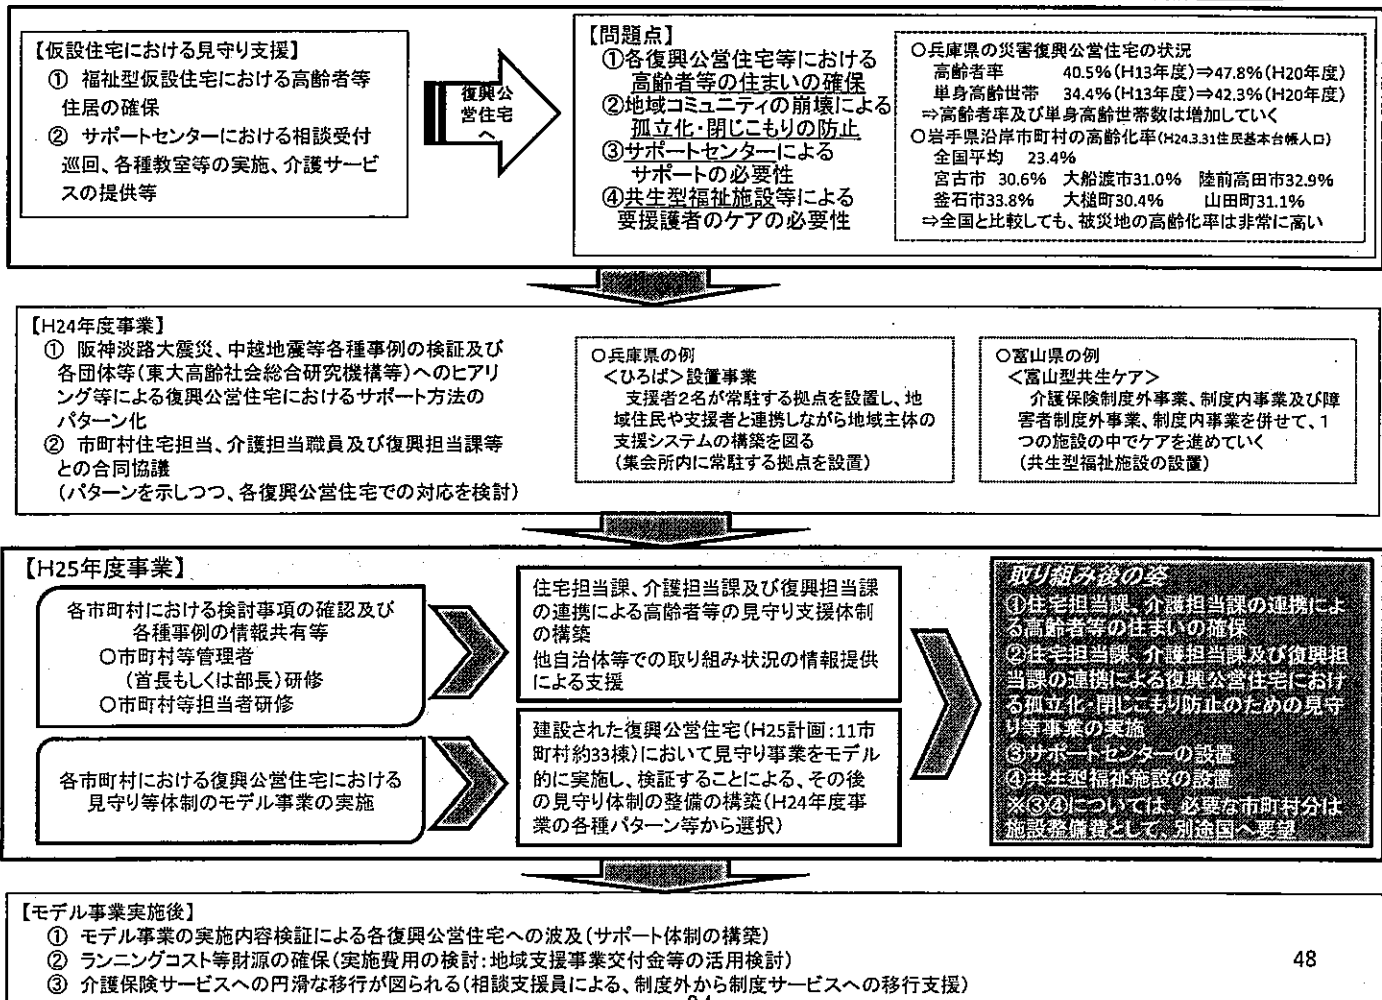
【仮設住宅における見守り支援】
① 福祉型仮設住宅における高齢者等住居の確保
② サポートセンターにおける相談受付巡回、各種教室等の実施、介護サービスの提供等

復興公営住宅へ

【問題点】
①各復興公営住宅等における高齢者等の住まいの確保
②地域コミュニティの崩壊による孤立化・閉じこもりの防止
③サポートセンターによるサポートの必要性
④共生型福祉施設等による要援護者のケアの必要性

○兵庫県の災害復興公営住宅の状況
高齢者率 40.5%(H13年度)⇒47.8%(H20年度)
単身高齢世帯 34.4%(H13年度)⇒42.3%(H20年度)
⇒高齢者率及び単身高齢世帯数は増加していく
○岩手県沿岸市町村の高齢化率(H24.3.31住民基本台帳人口)
全国平均 23.4%
宮古市 30.6% 大船渡市31.0% 陸前高田市32.9%
釜石市33.8% 大槌町30.4% 山田町31.1%
⇒全国と比較しても、被災地の高齢化率は非常に高い

【H24年度事業】
① 阪神淡路大震災、中越地震等各種事例の検証及び各団体等(東大高齢社会総合研究機構等)へのヒアリング等による復興公営住宅におけるサポート方法のパターン化
② 市町村住宅担当、介護担当職員及び復興担当課等との合同協議
(パターンを示しつつ、各復興公営住宅での対応を検討)

○兵庫県の例
<ひろば>設置事業
支援者2名が常駐する拠点を設置し、地域住民や支援者と連携しながら地域主体の支援システムの構築を図る
(集会所内に常駐する拠点を設置)

○富山県の例
<富山型共生ケア>
介護保険制度外事業、制度内事業及び障害者制度外事業、制度内事業を併せて、1つの施設の中でケアを進めていく
(共生型福祉施設の設置)

【H25年度事業】
各市町村における検討事項の確認及び各種事例の情報共有等
○市町村等管理者
(首長もしくは部長)研修
○市町村等担当者研修

各市町村における復興公営住宅における見守り等体制のモデル事業の実施

住宅担当課、介護担当課及び復興担当課の連携による高齢者等の見守り支援体制の構築
他自治体等での取り組み状況の情報提供による支援

建設された復興公営住宅(H25計画:11市町村約33棟)において見守り事業をモデル的に実施し、検証することによる、その後の見守り体制の整備の構築(H24年度事業の各種パターン等から選択)

取り組み後の姿
①住宅担当課、介護担当課の連携による高齢者等の住まいの確保
②住宅担当課、介護担当課及び復興担当課の連携による復興公営住宅における孤立化・閉じこもり防止のための見守り等事業の実施
③サポートセンターの設置
④共生型福祉施設の設置
※③④については、必要な市町村分は施設整備費として、別途国へ要望

【モデル事業実施後】
① モデル事業の実施内容検証による各復興公営住宅への波及(サポート体制の構築)
② ランニングコスト等財源の確保(実施費用の検討:地域支援事業交付金等の活用検討)
③ 介護保険サービスへの円滑な移行が図られる(相談支援員による、制度外から制度サービスへの移行支援)

48